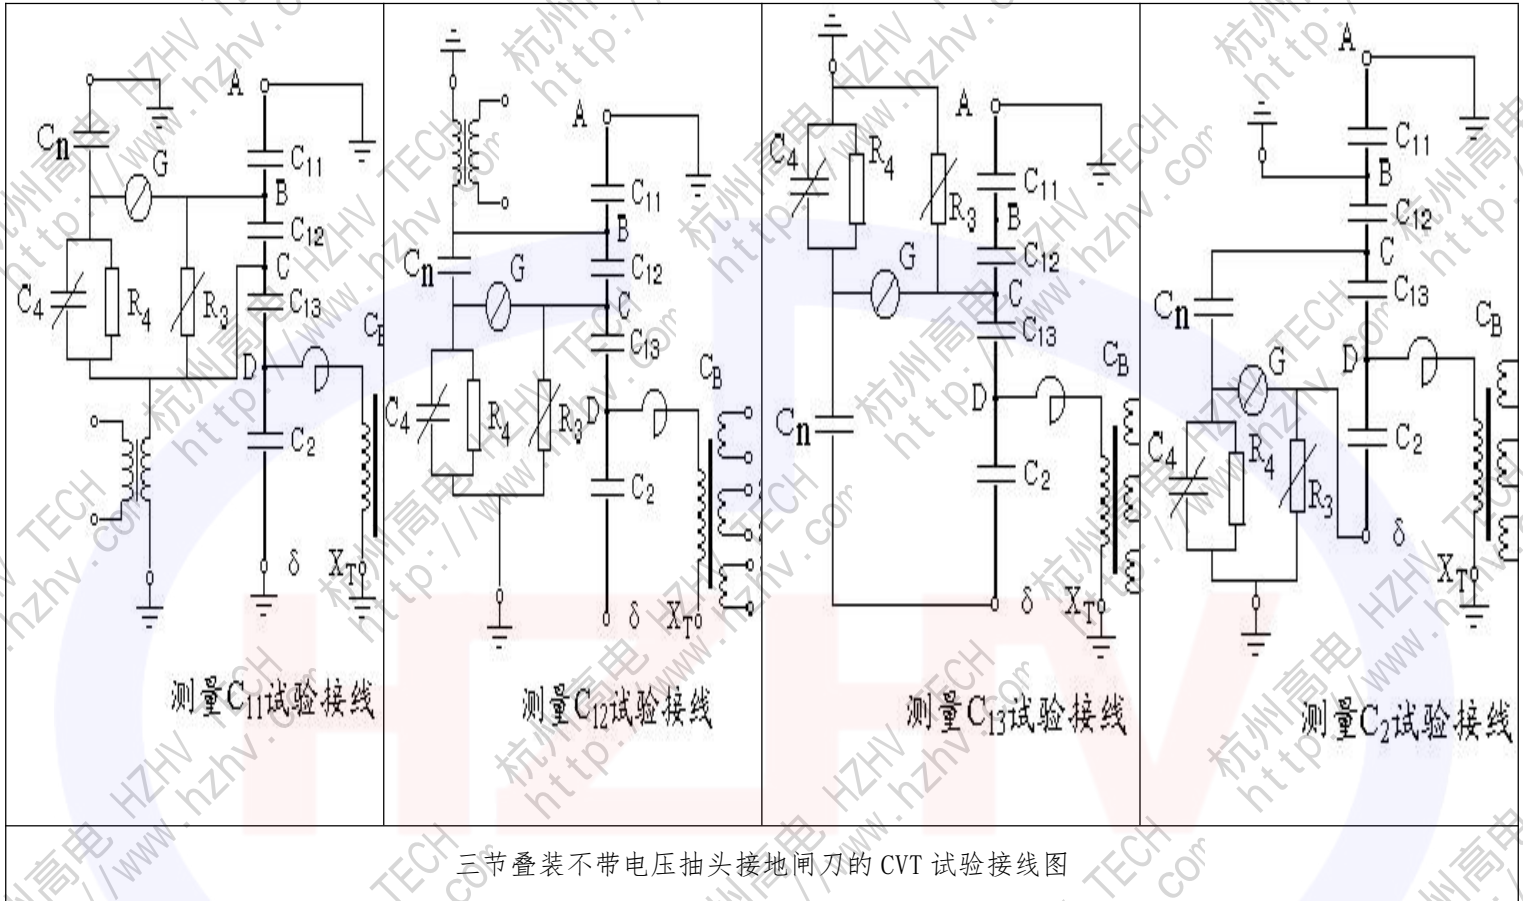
| $C_n$ G A $C_{11}$ B $C_{12}$ C $C_4$ $R_4$ $R_3$ $C_{13}$ D $C_B$ $C_2$ δ $X_T$ 测量$C_{11}$试验接线 | A $C_{11}$ B $C_n$ G $C_{12}$ C $C_{13}$ $C_B$ $C_4$ $R_4$ $R_3$ D $C_2$ δ $X_T$ 测量$C_{12}$试验接线 | $C_4$ $R_4$ A $R_3$ $C_{11}$ B G $C_{12}$ C $C_{13}$ $C_B$ D $C_n$ $C_2$ δ $X_T$ 测量$C_{13}$试验接线 | A $C_{11}$ B $C_{12}$ C $C_{13}$ $C_n$ $C_B$ G D $C_4$ $R_4$ $R_3$ $C_2$ δ $X_T$ 测量$C_2$试验接线 |
|---|---|---|---|
| 三节叠装不带电压抽头接地闸刀的 CVT 试验接线图 | | | |

杭州高电 HZHV TECH http://www.hzhv.com